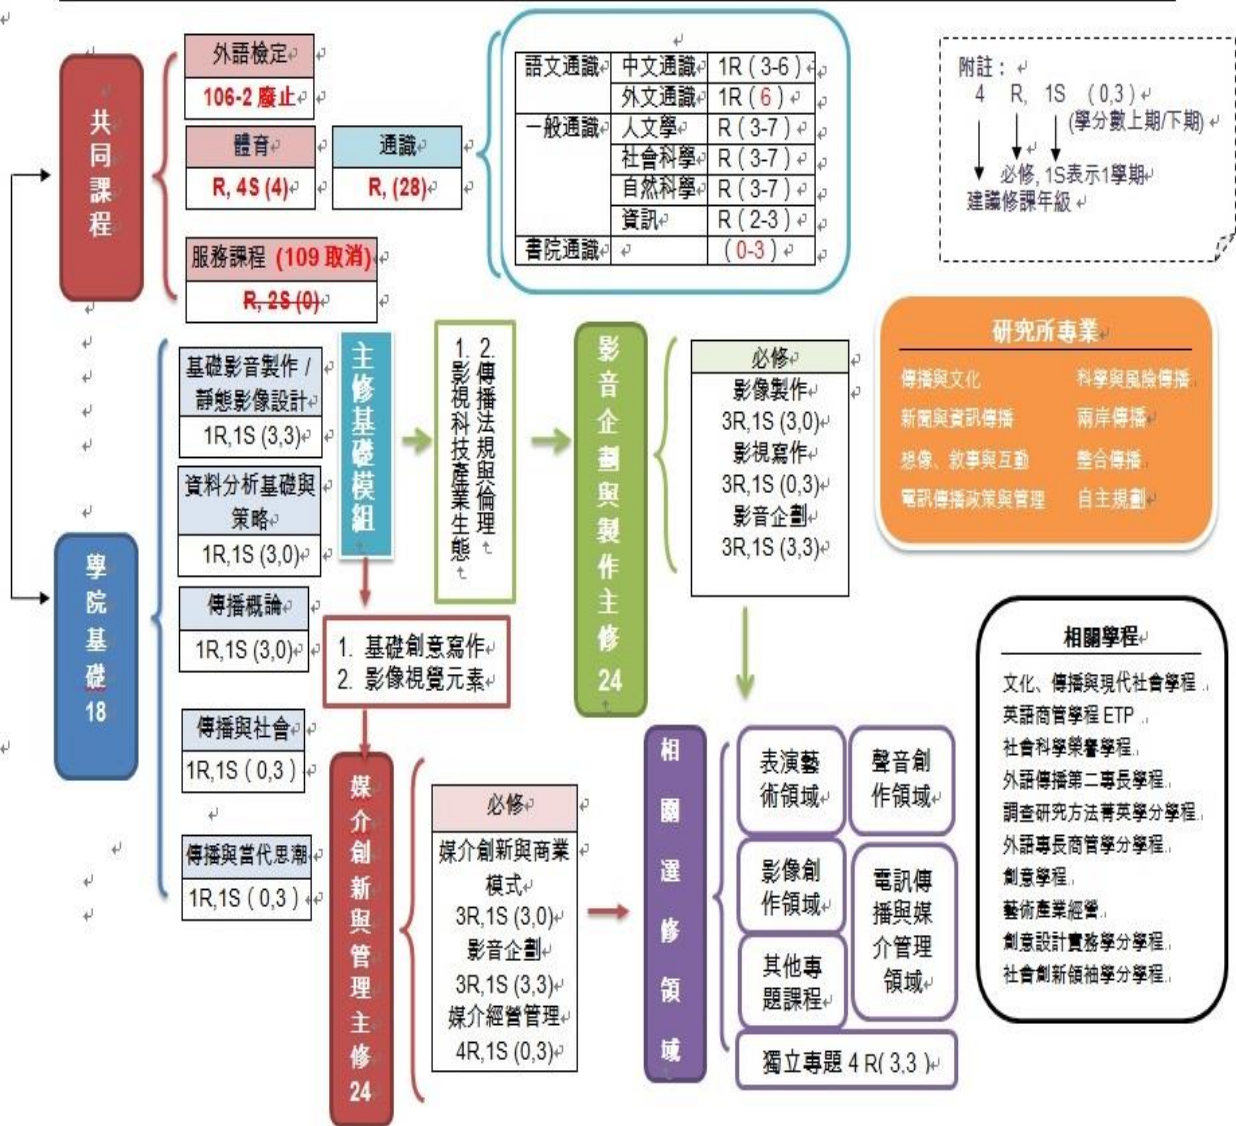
共同課程

外語檢定
106-2 廢止

體育
R, 4S (4)

通識
R, (28)

服務課程 (109 取消)
R, 2S (0)

| 語文通識 | 中文通識 | 1R ( 3-6 ) |
|---|---|---|
| | 外文通識 | 1R ( 6 ) |
| 一般通識 | 人文學 | R ( 3-7 ) |
| | 社會科學 | R ( 3-7 ) |
| | 自然科學 | R ( 3-7 ) |
| | 資訊 | R ( 2-3 ) |
| 書院通識 | | ( 0-3 ) |

附註：
4 R, 1S (0,3)
(學分數上期/下期)
必修, 1S表示1學期
建議修課年級

學院基礎 18

基礎影音製作 / 靜態影像設計
1R,1S (3,3)

資料分析基礎與策略
1R,1S (3,0)

傳播概論
1R,1S (3,0)

傳播與社會
1R,1S ( 0,3 )

傳播與當代思潮
1R,1S ( 0,3 )

主修基礎模組

1. 影視科技產業生態
2. 傳播法規與倫理

1. 基礎創意寫作
2. 影像視覺元素

影音企劃與製作主修 24

必修
影像製作
3R,1S (3,0)
影視寫作
3R,1S (0,3)
影音企劃
3R,1S (3,3)

研究所專業
傳播與文化
科學與風險傳播
新聞與資訊傳播
兩岸傳播
想像、敘事與互動
整合傳播
電訊傳播政策與管理
自主規劃

媒介創新與管理主修 24

必修
媒介創新與商業模式
3R,1S (3,0)
影音企劃
3R,1S (3,3)
媒介經營管理
4R,1S (0,3)

相關選修領域

表演藝術領域
聲音創作領域
影像創作領域
電訊傳播與媒介管理領域
其他專題課程
獨立專題 4 R( 3,3 )

相關學程
文化、傳播與現代社會學程
英語商管學程 ETP
社會科學榮譽學程
外語傳播第二專長學程
調查研究方法菁英學分學程
外語專長商管學分學程
創意學程
藝術產業經營
創意設計實務學分學程
社會創新領袖學分學程